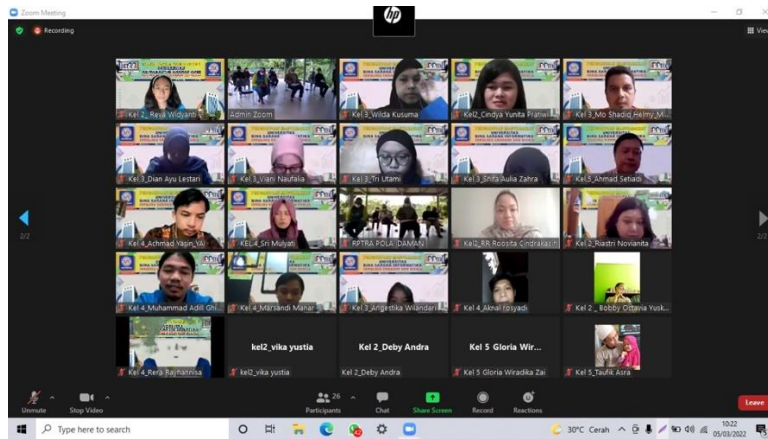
Zoom Meeting

Recording

hp

Kel 2_ Reva Widyanti

Admin Zoom

Kel 3_Wilda Kusuma

Kel2_Cindya Yunita Pratiwi

Kel 3_Mo Shadiq Helmy_M...

Kel 3_Dian Ayu Lestari

Kel 3_Vani Naufalia

Kel 3_Tri Utami

Kel 3_Shifa Aulia Zahra

Kel 5_Ahmad Setiadi

Kel 4_Achmad Yasin_YA

KEL 4_Sri Mulyati

RPTRA POLA DAMAN

Kel2_RR Roosita Cindrakari

Kel 2_Riastri Novianita

Kel 4_Muhammad Adiil Ghi...

Kel 4_Marsandi Manar

Kel 3_Angestika Wilandari

Kel 4_Aknai Ipsyadi

Kel 2_ Bobby Ottavia Yusk...

Kel 4_Rera Rajhannisa

kel2_vika yustia

kel2_vika yustia

Kel 2_Deby Andra

Kel 2_Deby Andra

Kel 5 Gloria Wir...

Kel 5 Gloria Wiradika Zai

Kel 5_Taufik Asra

2/2

2/2

Unmute

Stop Video

26

Participants

Chat

Share Screen

Record

Reactions

Leave

Type here to search

30°C Cerah

10:22
05/03/2022